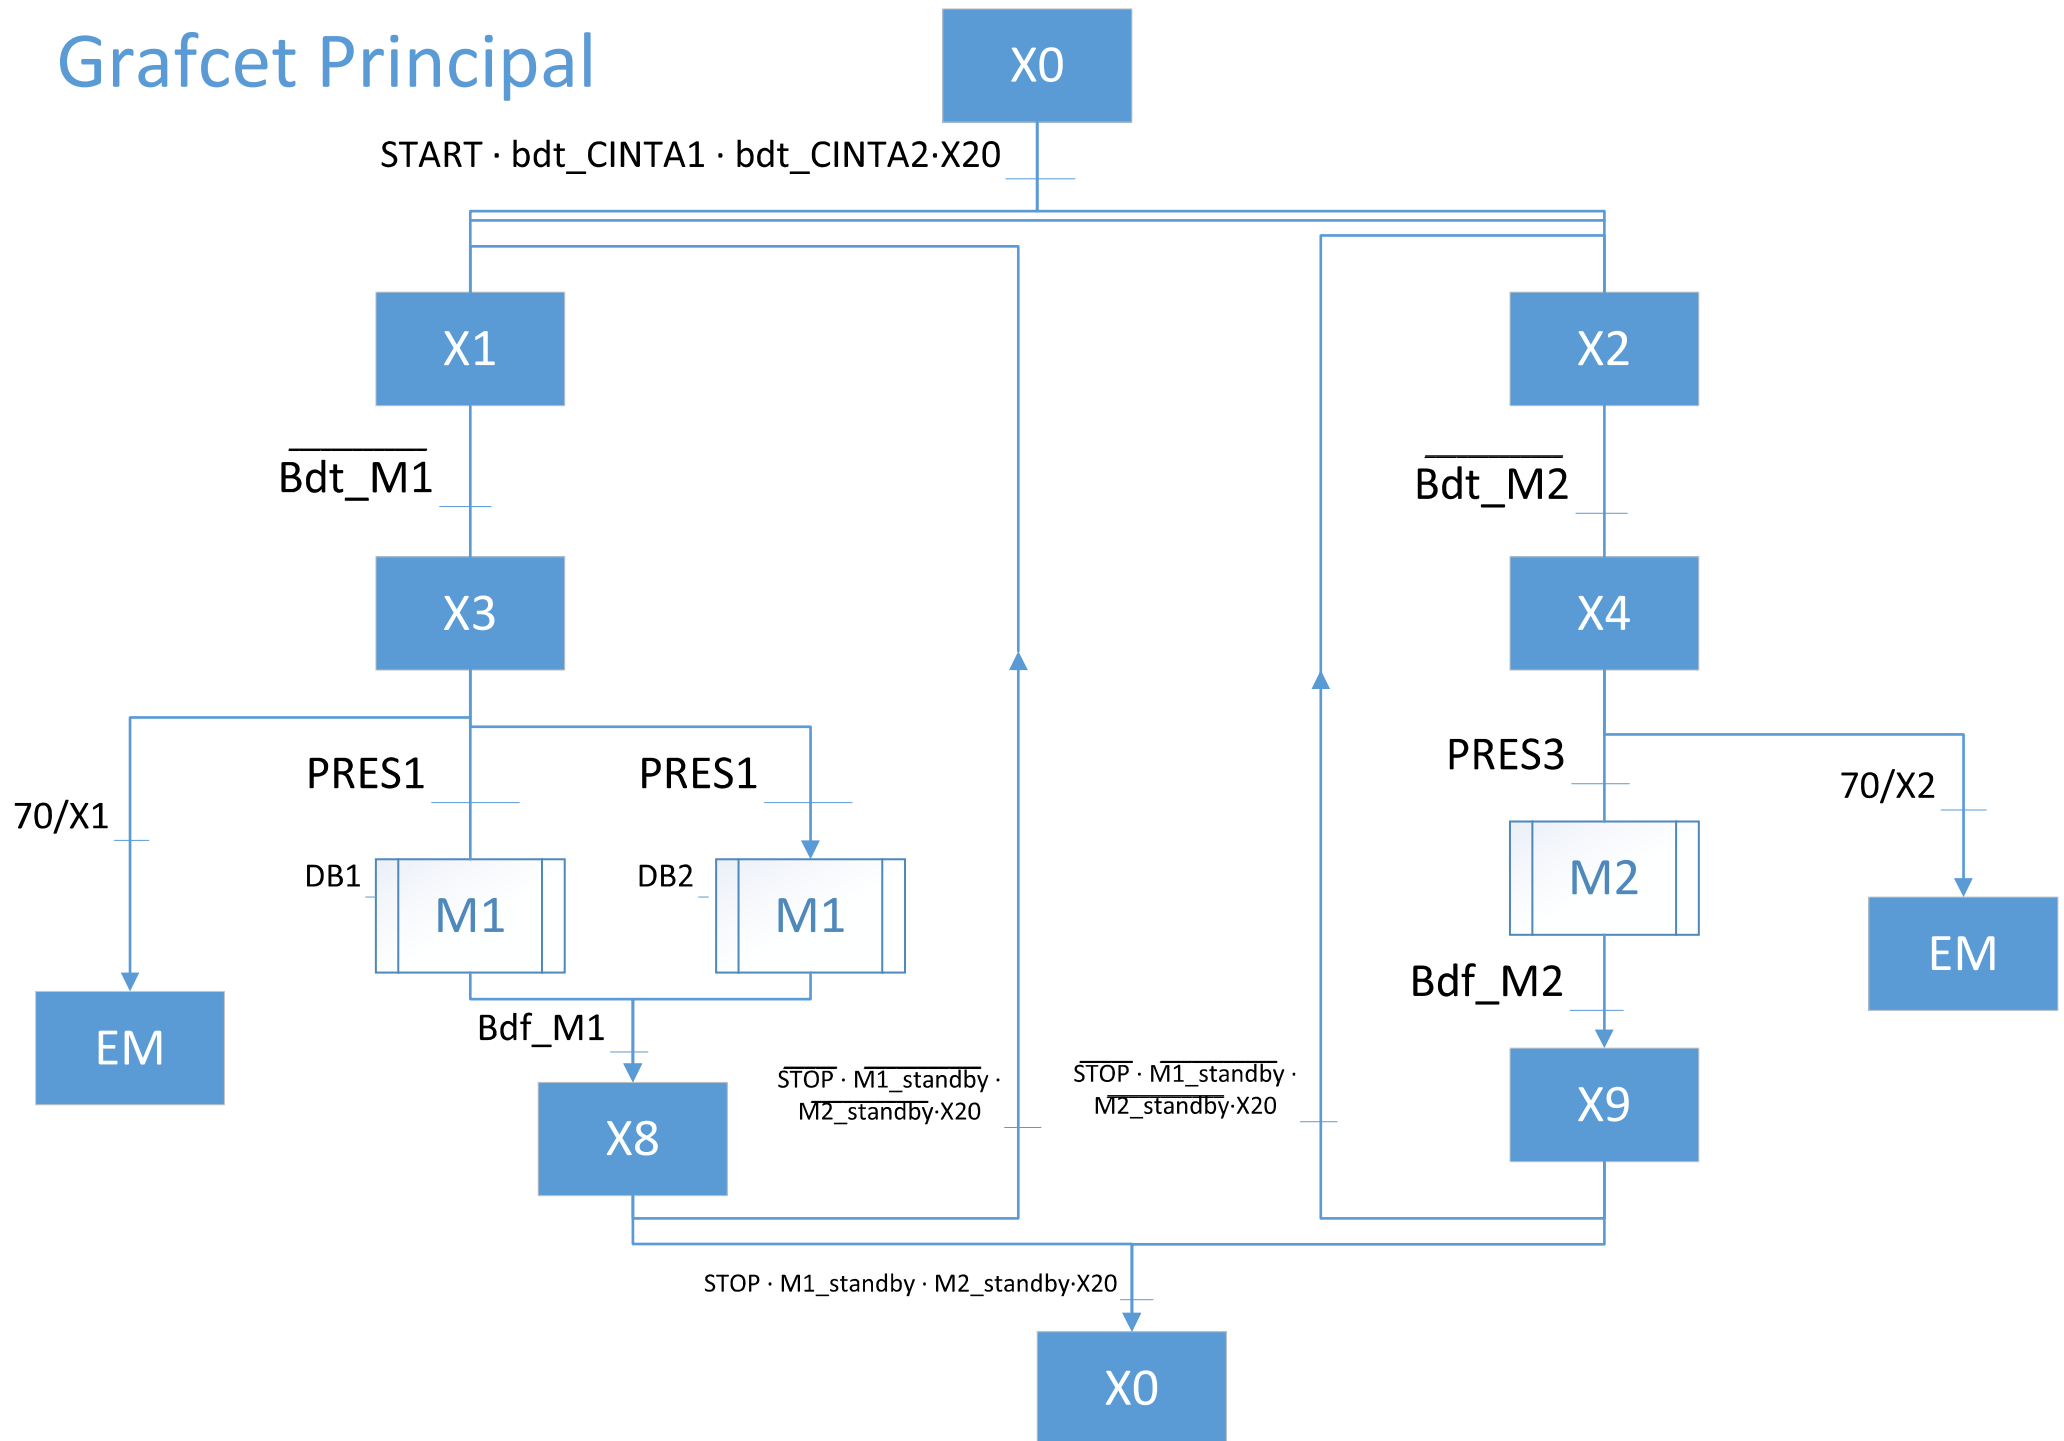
Grafcet Principal

X0

START · bdt_CINTA1 · bdt_CINTA2·X20

X1

X2

$\overline{\text{Bdt\_M1}}$

$\overline{\text{Bdt\_M2}}$

X3

X4

PRES1

PRES1

PRES3

70/X1

70/X2

DB1

M1

DB2

M1

M2

EM

EM

Bdf_M2

Bdf_M1

$\overline{\text{STOP}}$ · $\overline{\text{M1\_standby}}$ · $\overline{\text{M2\_standby}}$·X20

$\overline{\text{STOP}}$ · $\overline{\text{M1\_standby}}$ · $\overline{\text{M2\_standby}}$·X20

X8

X9

STOP · M1_standby · M2_standby·X20

X0